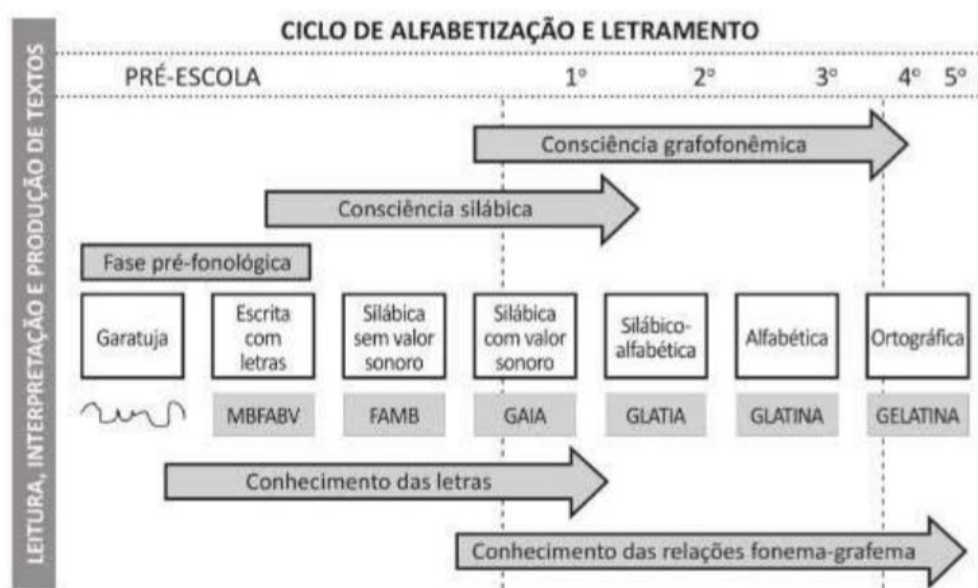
LEITURA, INTERPRETAÇÃO E PRODUÇÃO DE TEXTOS

CICLO DE ALFABETIZAÇÃO E LETRAMENTO

PRÉ-ESCOLA 1º 2º 3º 4º 5º

Consciência grafofonêmica

Consciência silábica

Fase pré-fonológica

Garatuja

Escrita com letras

Silábica sem valor sonoro

Silábica com valor sonoro

Silábico-alfabética

Alfabética

Ortográfica

MBFABV

FAMB

GAIA

GLATIA

GLATINA

GELATINA

Conhecimento das letras

Conhecimento das relações fonema-grafema